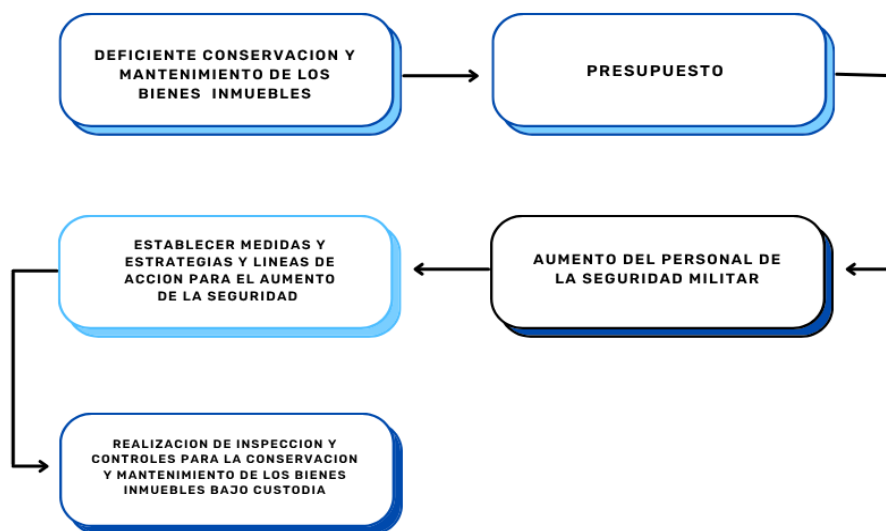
DEFICIENTE CONSERVACION Y MANTENIMIENTO DE LOS BIENES INMUEBLES

PRESUPUESTO

AUMENTO DEL PERSONAL DE LA SEGURIDAD MILITAR

ESTABLECER MEDIDAS Y ESTRATEGIAS Y LINEAS DE ACCION PARA EL AUMENTO DE LA SEGURIDAD

REALIZACION DE INSPECCION Y CONTROLES PARA LA CONSERVACION Y MANTENIMIENTO DE LOS BIENES INMUEBLES BAJO CUSTODIA